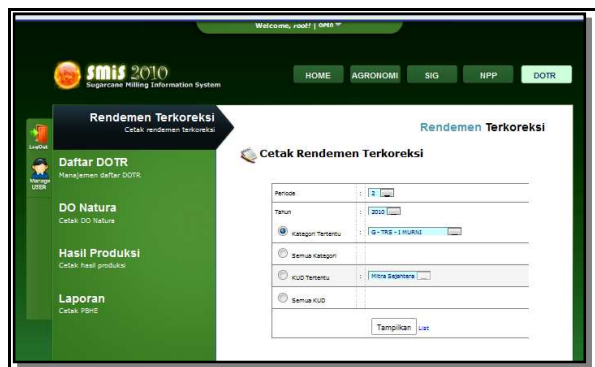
Welcome, root! | open

smis 2010
Sugarcane Milling Information System

HOME
AGRONOMI
SIG
NPP
DOTR

LogOut
Manage USER

Rendemen Terkoreksi
Cetak rendemen terkoreksi

Daftar DOTR
Manajemen daftar DOTR

DO Natura
Cetak DO Natura

Hasil Produksi
Cetak hasil produksi

Laporan
Cetak PBHE

Rendemen Terkoreksi

Cetak Rendemen Terkoreksi

| | |
|---|---|
| Periode | : 2 |
| Tahun | : 2010 |
| Kategori Tertentu | : G - TRS - I MURNI |
| Semua Kategori | |
| KUD Tertentu | : Mitra Sejahtera |
| Semua KUD | |

Tampilkan List